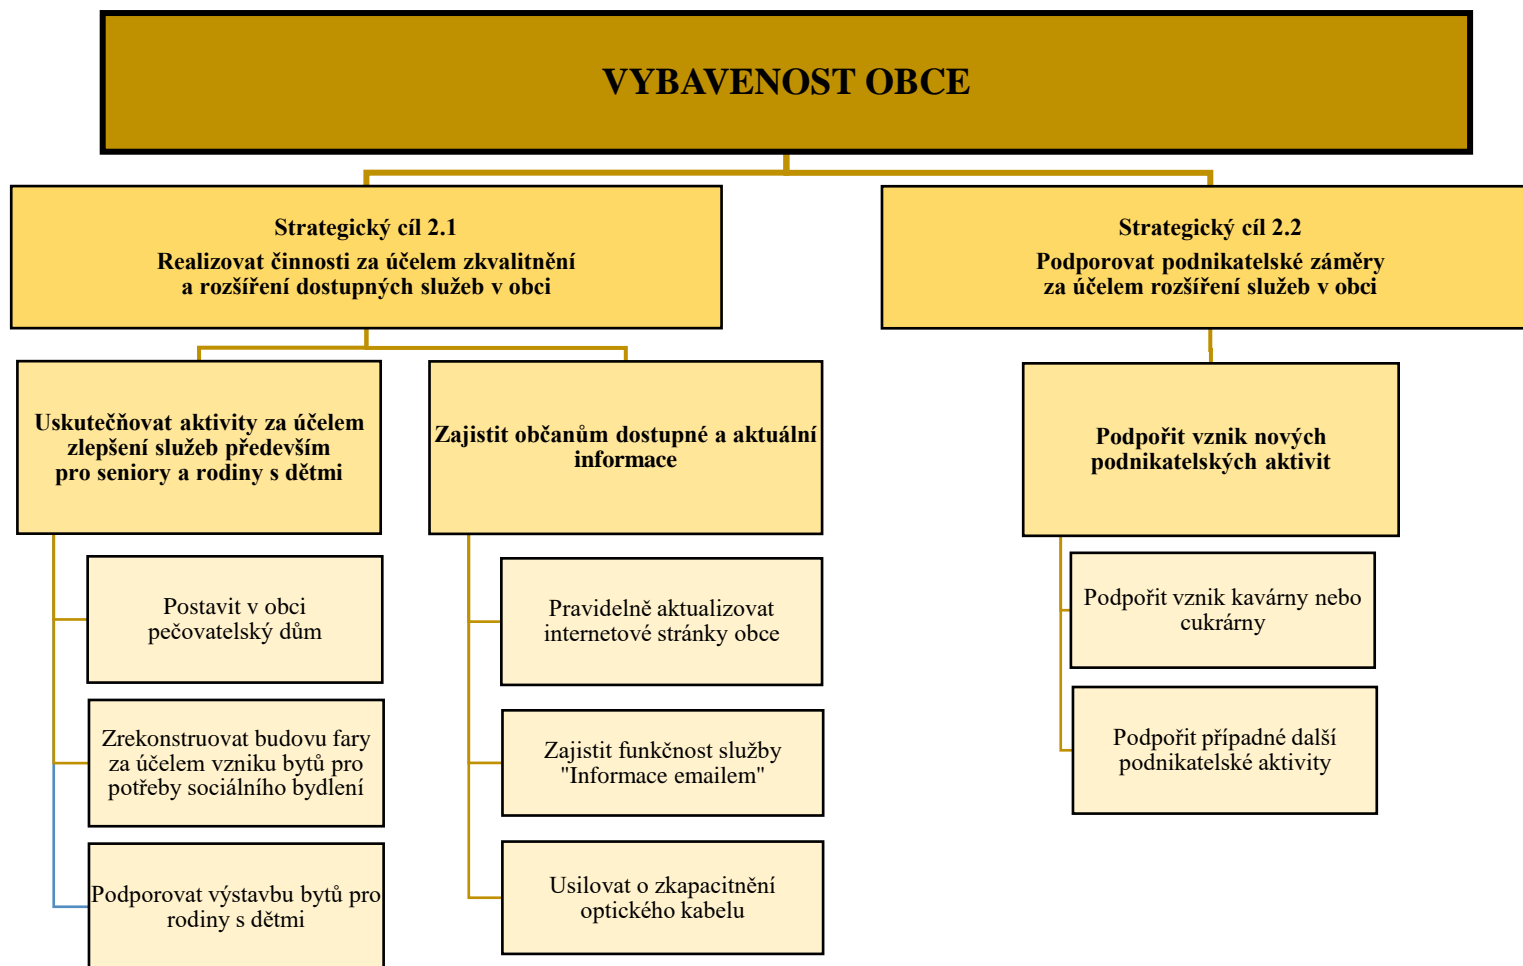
VYBAVENOST OBCE

Strategický cíl 2.1
Realizovat činnosti za účelem zkvalitnění a rozšíření dostupných služeb v obci

Uskutečňovat aktivity za účelem zlepšení služeb především pro seniory a rodiny s dětmi

Postavit v obci pečovatelský dům

Zrekonstruovat budovu fary za účelem vzniku bytů pro potřeby sociálního bydlení

Podporovat výstavbu bytů pro rodiny s dětmi

Zajistit občanům dostupné a aktuální informace

Pravidelně aktualizovat internetové stránky obce

Zajistit funkčnost služby "Informace emailem"

Usilovat o zkapacitnění optického kabelu

Strategický cíl 2.2
Podporovat podnikatelské záměry za účelem rozšíření služeb v obci

Podpořit vznik nových podnikatelských aktivit

Podpořit vznik kavárny nebo cukrárny

Podpořit případné další podnikatelské aktivity